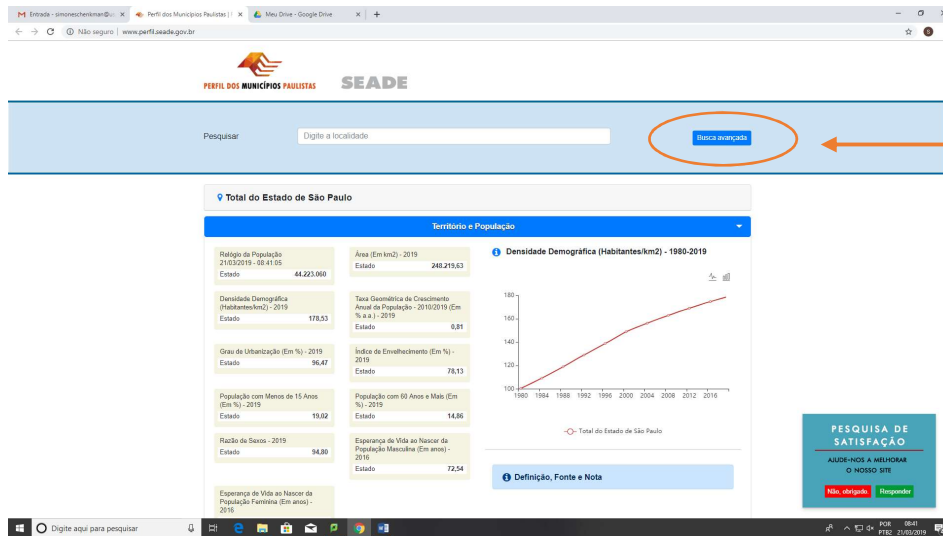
M Entrada - simoneschenkman@u ×
Perfil dos Municípios Paulistas | ×
Meu Drive - Google Drive ×
+

Não seguro | www.perfil.seade.gov.br

PERFIL DOS MUNICÍPIOS PAULISTAS
SEADE

Pesquisar
Digite a localidade
Busca avançada

Total do Estado de São Paulo

Território e População

Relógio da População
21/03/2019 - 08:41:05
Estado 44.223.060

Área (Em km2) - 2019
Estado 248.219,63

Densidade Demográfica (Habitantes/km2) - 1980-2019

Densidade Demográfica (Habitantes/km2) - 2019
Estado 178,53

Taxa Geométrica de Crescimento Anual da População - 2010/2019 (Em % a.a.) - 2019
Estado 0,81

Grau de Urbanização (Em %) - 2019
Estado 96,47

Índice de Envelhecimento (Em %) - 2019
Estado 78,13

População com Menos de 15 Anos (Em %) - 2019
Estado 19,02

População com 60 Anos e Mais (Em %) - 2019
Estado 14,86

Razão de Sexos - 2019
Estado 94,80

Esperança de Vida ao Nascer da População Masculina (Em anos) - 2016
Estado 72,54

Esperança de Vida ao Nascer da População Feminina (Em anos) - 2016

180
160
140
120
100
1980 1984 1988 1992 1996 2000 2004 2008 2012 2016

Total do Estado de São Paulo

Definição, Fonte e Nota

PESQUISA DE SATISFAÇÃO
AJUDE-NOS A MELHORAR O NOSSO SITE
Não, obrigado.
Responder

Digite aqui para pesquisar
POR PTB2 08:41 21/03/2019